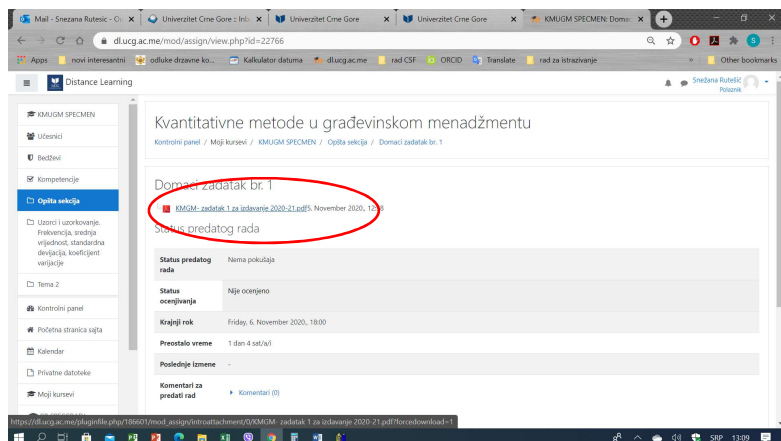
Mail - Snezana Rutesic - Ou | Univerzitet Crne Gore : Inb | Univerzitet Crne Gore | Univerzitet Crne Gore | KMUGM SPECMEN: Doma

dl.ucg.ac.me/mod/assign/view.php?id=22766

Apps | novi interesantni | odluke drzavne ko... | Kalkulator datuma | dl.ucg.ac.me | rad CSF | ORCID | Translate | rad za istrazivanje | Other bookmarks

Distance Learning

Snežana Rutešić
Polaznik

KMUGM SPECMEN
Učesnici
Bedževi
Kompetencije
Opšta sekcija
Uzorci i uzorkovanje. Frekvencija, srednja vrijednost, standardna devijacija, koeficijent varijacije
Tema 2
Kontrolni panel
Početna stranica sajta
Kalendar
Privatne datoteke
Moji kursevi

Kvantitativne metode u građevinskom menadžmentu

Kontrolni panel / Moji kursevi / KMUGM SPECMEN / Opšta sekcija / Domaci zadatak br. 1

Domaci zadatak br. 1

KMGM- zadatak 1 za izdavanje 2020-21.pdf5. November 2020, 12:38

Status predatog rada

| Status predatog rada | Nema pokušaja |
|---|---|
| Status ocenjivanja | Nije ocenjeno |
| Krajnji rok | Friday, 6. November 2020., 18:00 |
| Preostalo vreme | 1 dan 4 sat/a/i |
| Poslednje izmene | - |
| Komentari za predati rad | Komentari (0) |

https://dl.ucg.ac.me/pluginfile.php/186601/mod_assign/introattachment/0/KMGM- zadatak 1 za izdavanje 2020-21.pdf?forcedownload=1

SRP 13:09